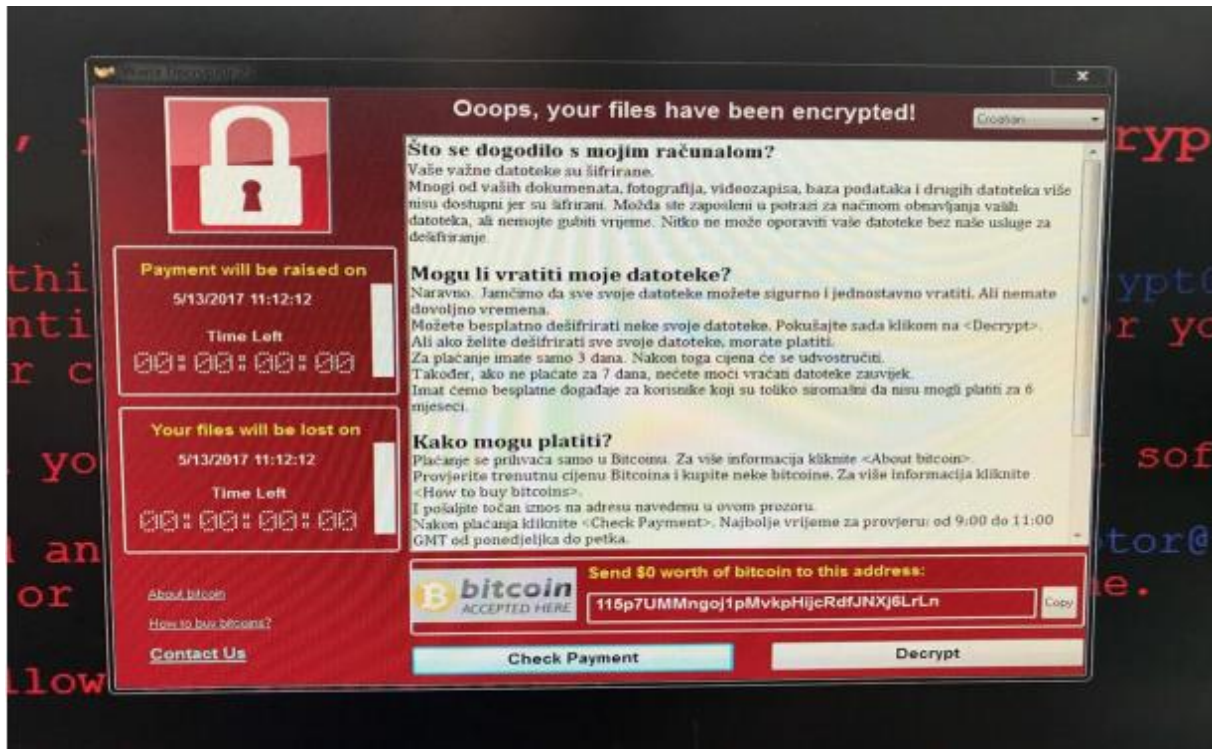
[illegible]

Ooops, your files have been encrypted!

Croatian

Što se dogodilo s mojim računalom?
Vaše važne datoteke su šifrirane.
Mnogi od vaših dokumenata, fotografija, videozapisa, baza podataka i drugih datoteka više nisu dostupni jer su šifrirani. Možda ste zaposleni u potrazi za načinom obnavljanja vaših datoteka, ali nemojte gubiti vrijeme. Nitko ne može oporaviti vaše datoteke bez naše usluge za dešifriranje.

Mogu li vratiti moje datoteke?
Naravno. Jamčimo da sve svoje datoteke možete sigurno i jednostavno vratiti. Ali nemate dovoljno vremena.
Možete besplatno dešifrirati neke svoje datoteke. Pokušajte sada klikom na <Decrypt>.
Ali ako želite dešifrirati sve svoje datoteke, morate platiti.
Za plaćanje imate samo 3 dana. Nakon toga cijena će se udvostručiti.
Također, ako ne plaćate za 7 dana, nećete moći vraćati datoteke zauvijek.
Imat ćemo besplatne događaje za korisnike koji su toliko siromašni da nisu mogli platiti za 6 mjeseci.

Kako mogu platiti?
Plaćanje se prihvaća samo u Bitcoinu. Za više informacija kliknite <About bitcoin>.
Provjerite trenutnu cijenu Bitcoina i kupite neke bitcoine. Za više informacija kliknite <How to buy bitcoins>.
I pošaljite točan iznos na adresu navedenu u ovom prozoru.
Nakon plaćanja kliknite <Check Payment>. Najbolje vrijeme za provjeru: od 9:00 do 11:00 GMT od ponedjeljka do petka.

Payment will be raised on
5/13/2017 11:12:12
Time Left
00:00:00:00

Your files will be lost on
5/13/2017 11:12:12
Time Left
00:00:00:00

About bitcoin
How to buy bitcoins?
Contact Us

bitcoin
ACCEPTED HERE

Send $0 worth of bitcoin to this address:
115p7UMMngoj1pMvkpHijcRdfJNXj6LrLn
Copy

Check Payment
Decrypt

, ryp
thi ypt
nti r yo
r c
yo sof
an tor@
or e.
llow